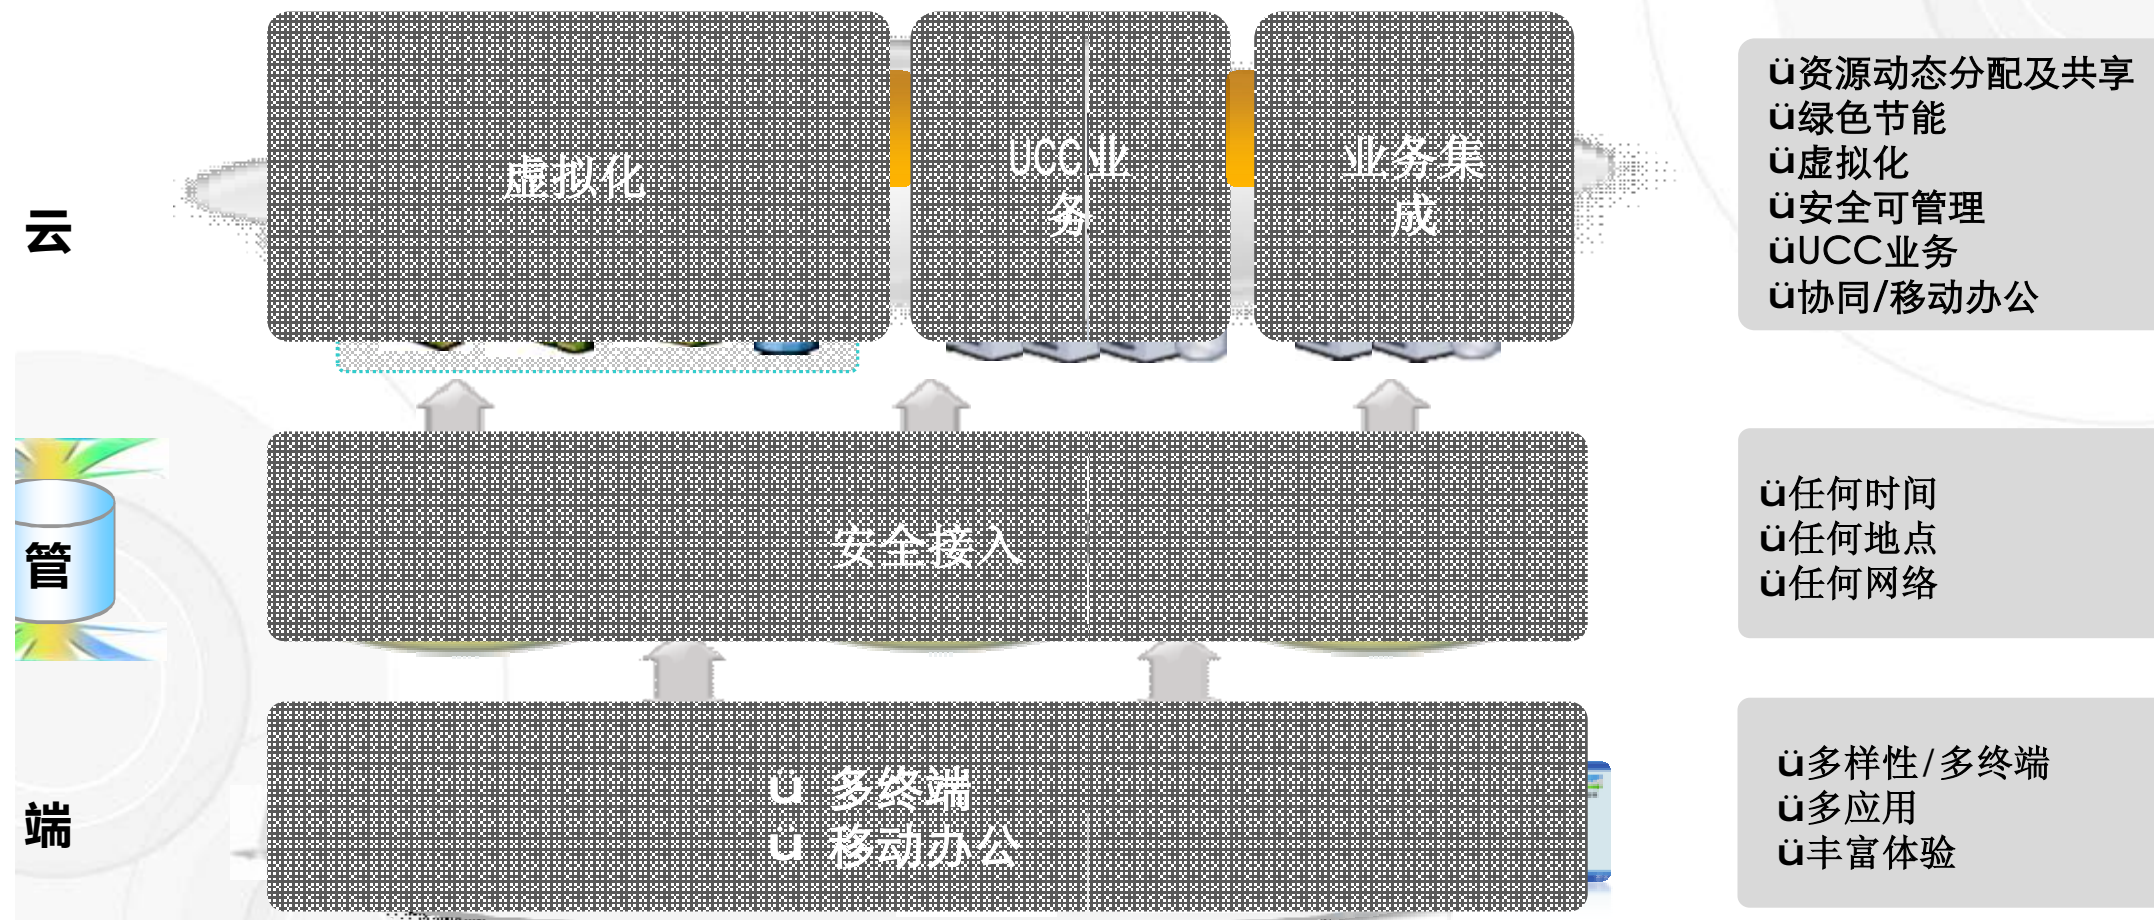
云

虚拟化

UCC业务

业务集成

管

安全接入

端

ü 多终端
ü 移动办公

ü资源动态分配及共享
ü绿色节能
ü虚拟化
ü安全可管理
üUCC业务
ü协同/移动办公

ü任何时间
ü任何地点
ü任何网络

ü多样性/多终端
ü多应用
ü丰富体验